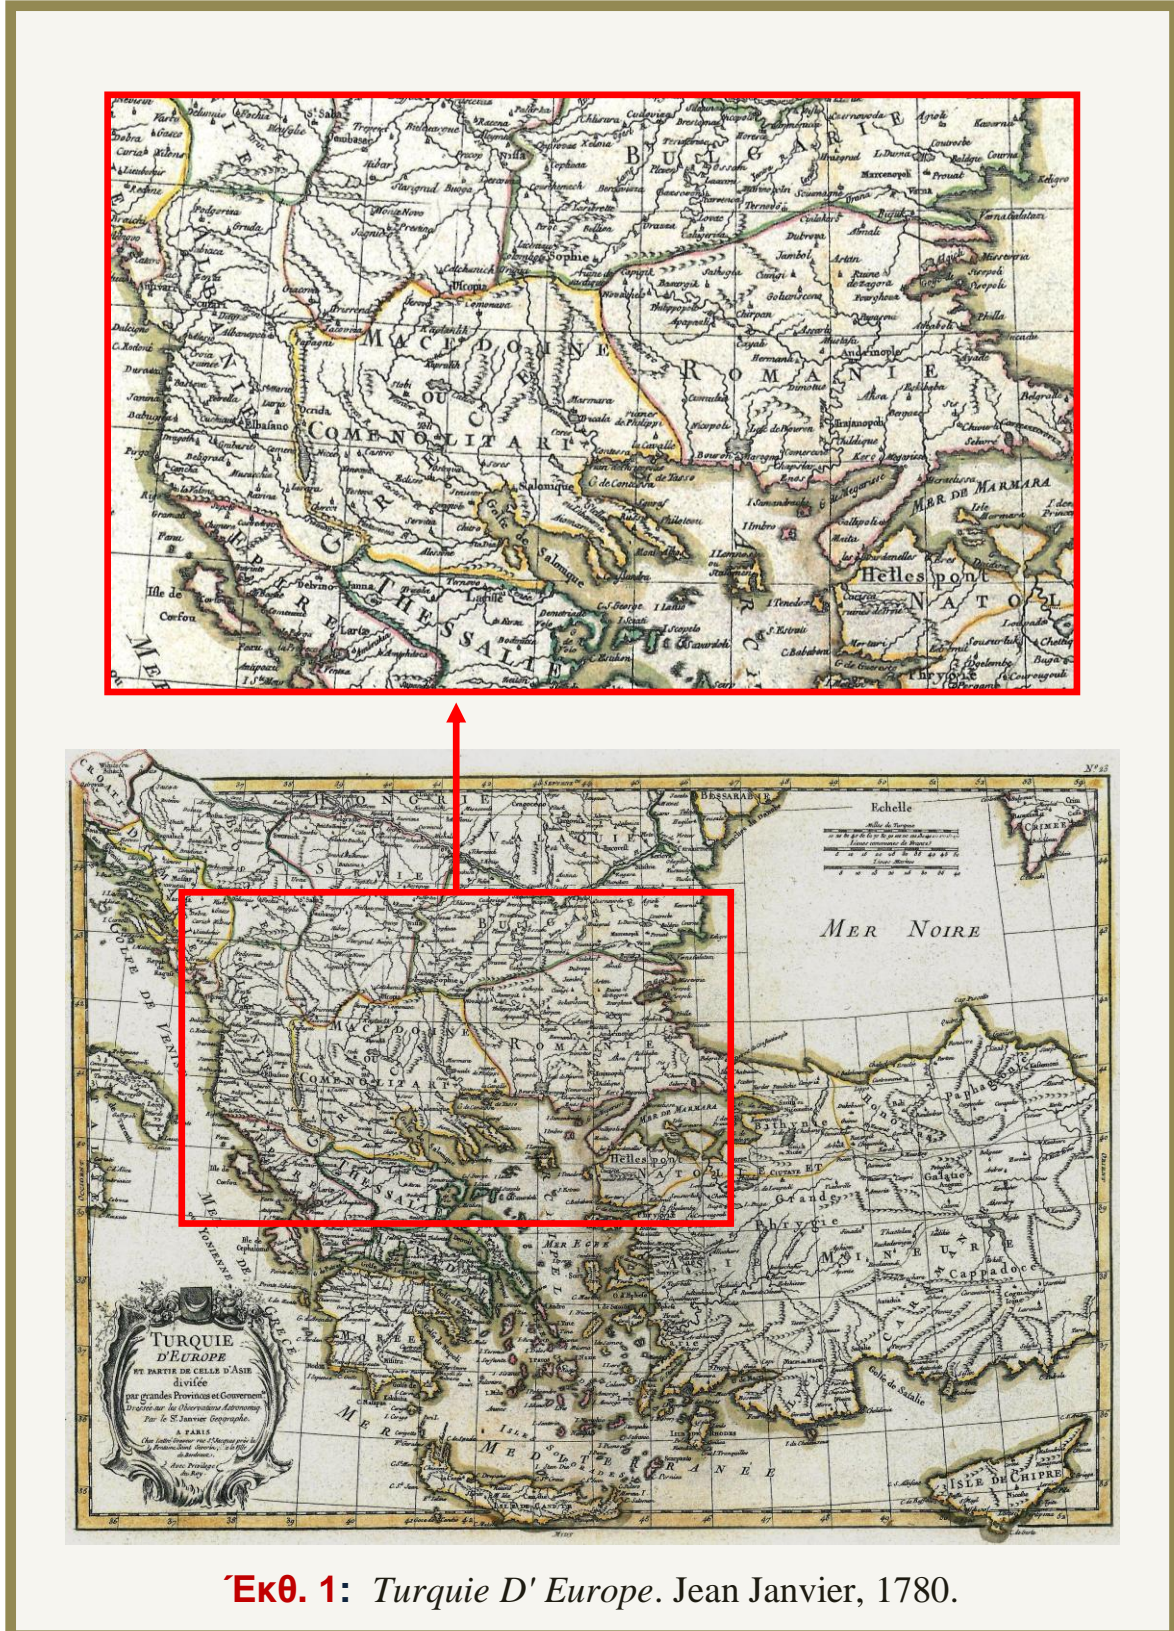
BULGARIE

MACEDOINE

ROMANIE

OU

COMENOLITARI

THESSALIE

Golfe de Salonique

MER DE MARMARA

Hellespont

NATOL

Isle de Corfou

Sophie

Salonique

HONGRIE

VALAQUIE

SERVIE

BESSARABIE

Echelle

MER NOIRE

Golfe de Venise

Paphlagonie

Bithynie

Galatie

Grande Phrygie

MER EGEE

ASIE MINEURE

Cappadoce

CARAMANIE

Golfe de Satalie

MER MEDITERRANEE

ISLE DE CHIPRE

MER IONIENNE

GRECE

MOREE

TURQUIE D'EUROPE ET PARTIE DE CELLE D'ASIE divisée par grandes Provinces et Gouvernements Dressée sur les Observations Astronomiques Par le Sr. Janvier Geographe. A PARIS Avec Privilege du Roy

Έκθ. 1: Turquie D' Europe. Jean Janvier, 1780.